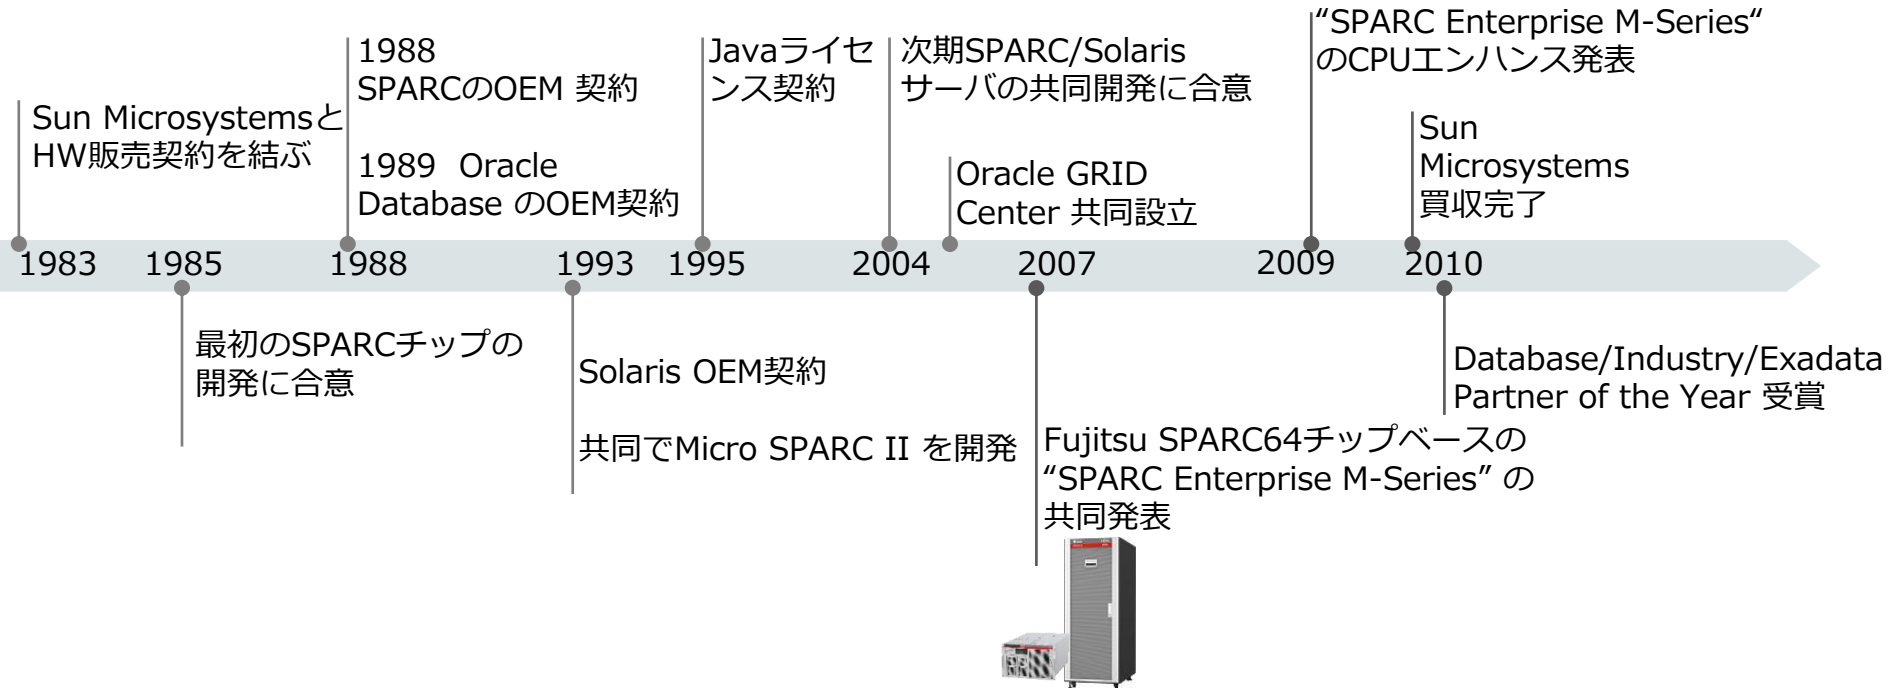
Sun MicrosystemsとHW販売契約を結ぶ

1988
SPARCのOEM 契約

1989 Oracle Database のOEM契約

Javaライセンス契約

次期SPARC/Solarisサーバの共同開発に合意

Oracle GRID Center 共同設立

“SPARC Enterprise M-Series“のCPUエンハンス発表

Sun Microsystems 買収完了

1983 1985 1988 1993 1995 2004 2007 2009 2010

最初のSPARCチップの開発に合意

Solaris OEM契約

共同でMicro SPARC II を開発

Fujitsu SPARC64チップベースの“SPARC Enterprise M-Series” の共同発表

Database/Industry/Exadata Partner of the Year 受賞